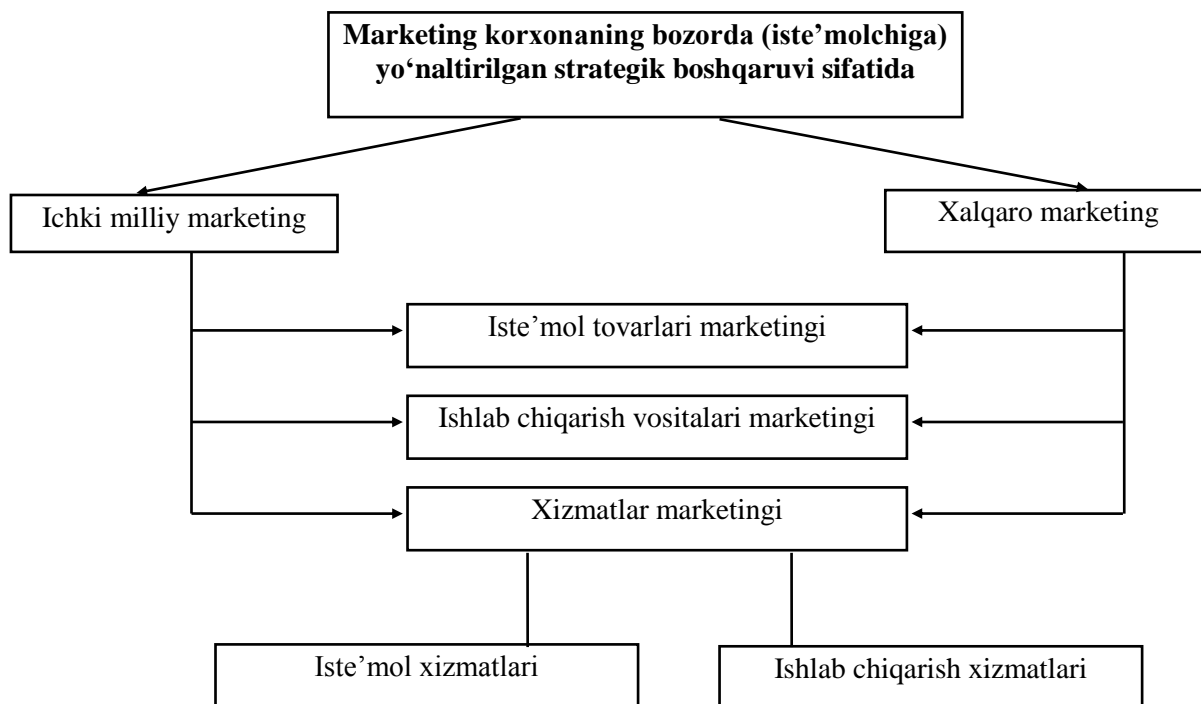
Marketing korxonaning bozorda (iste'molchiga) yo'naltirilgan strategik boshqaruvi sifatida

Ichki milliy marketing

Xalqaro marketing

Iste'mol tovarlari marketingi

Ishlab chiqarish vositalari marketingi

Xizmatlar marketingi

Iste'mol xizmatlari

Ishlab chiqarish xizmatlari